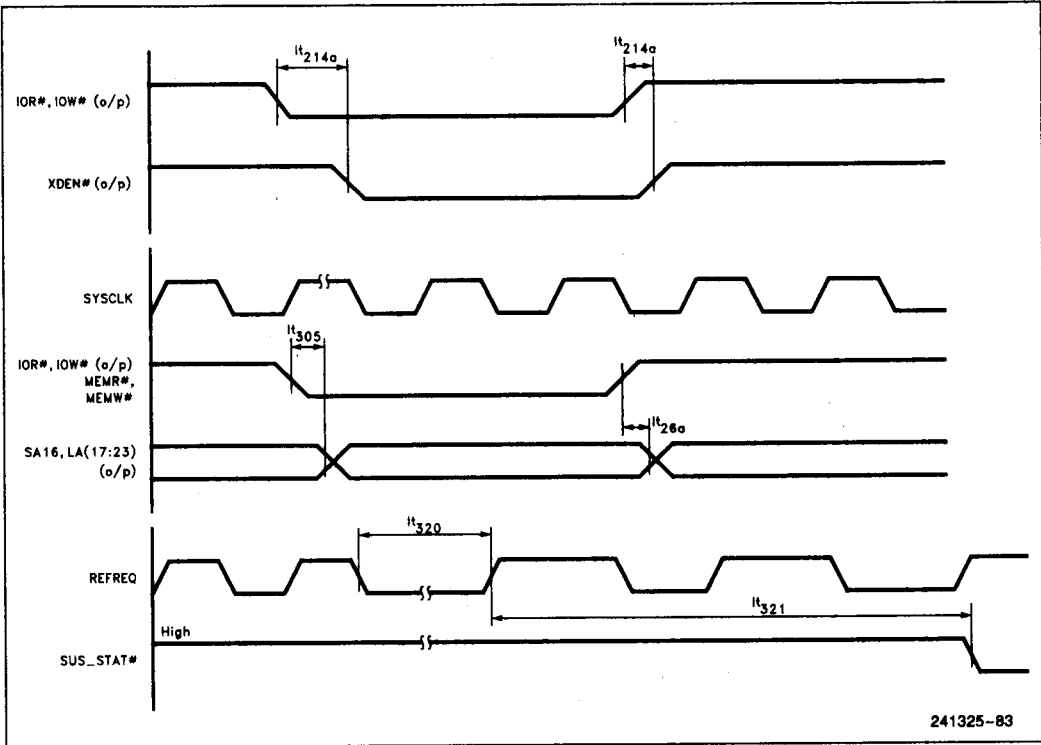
$It_{214a}$

$It_{214a}$

IOR#, IOW# (o/p)

XDEN# (o/p)

SYSCLK

$It_{305}$

IOR#, IOW# (o/p) MEMR#, MEMW#

$It_{26a}$

SA16, LA(17:23) (o/p)

$It_{320}$

REFREQ

$It_{321}$

High

SUS_STAT#

241325-83